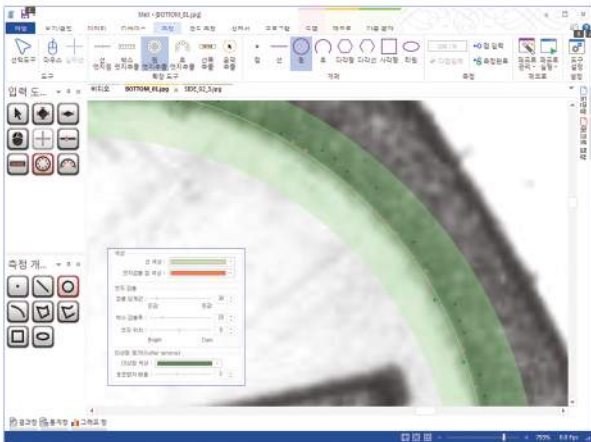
Visit - BOTTOM_01.jpg

파일 | 보기/설정 | 이미지 | 카메라 | 측정 | 영상 처리 | 분석 | 보고서 | 도움말 | 레이아웃 | 기능 설정

선택도구 | 마우스 | 십자선
도구

엣지점 | 박스 엣지추출 | 원 엣지추출 | 호 엣지추출 | 선분 추출 | 윤곽 추출
확장 도구

점 | 선 | 원 | 호 | 다각형 | 다각선 | 사각형 | 타원
기하

측정 | 측정완료

결과창 관리 | 결과창 닫기
결과창

도구 설정

입력 도... ▾ ᵡ

비지오: BOTTOM_01.jpg | SIDE_02_5.jpg

색상
선 색상 :
엣지검출 점 색상 :

엣지 검출
검출 임계값 : 30
민감 | 둔감
박스 검출폭 : 20
엣지 위치 : 0
Bright | Dark

적산형 필터(Outlier remove)
리미팅 색상 :
필터링 비율 :

측정 개... ▾ ᵡ

결과창 | 통계창 | 그래프 창

70% | 0.0 fps